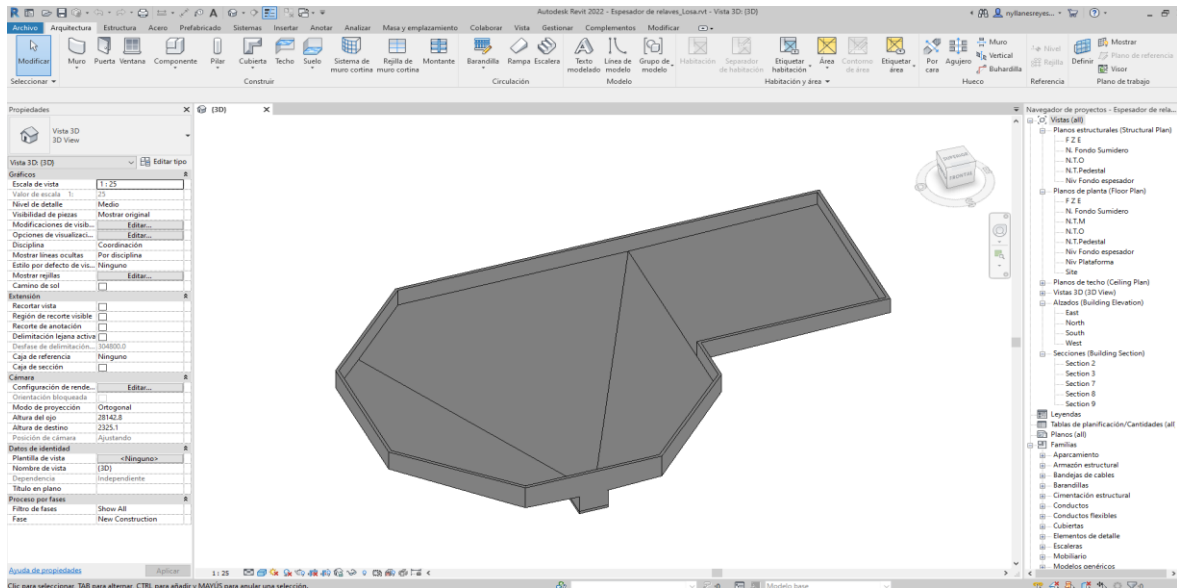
Autodesk Revit 2022 - Espesador de relaves_Losa.rvt - Vista 3D: {3D}

nyllanesreyes...

Archivo Arquitectura Estructura Acero Prefabricado Sistemas Insertar Anotar Analizar Masa y emplazamiento Colaborar Vista Gestionar Complementos Modificar

Modificar
Seleccionar
Muro Puerta Ventana Componente Pilar Cubierta Techo Suelo Sistema de muro cortina Rejilla de muro cortina Montante
Construir
Barandilla Rampa Escalera
Circulación
Texto modelado Línea de modelo Grupo de modelo
Modelo
Habitación Separador de habitación Etiquetar habitación Área Contorno de área Etiquetar área
Habitación y área
Por cara Agujero Muro Vertical Buhardilla
Hueco
Nivel Rejilla
Referencia
Definir Mostrar Plano de referencia Visor
Plano de trabajo

Propiedades
Vista 3D
3D View
Vista 3D: {3D}
Editar tipo

| Gráficos | |
|---|---|
| Escala de vista | 1 : 25 |
| Valor de escala 1: | 25 |
| Nivel de detalle | Medio |
| Visibilidad de piezas | Mostrar original |
| Modificaciones de visib... | Editar... |
| Opciones de visualizaci... | Editar... |
| Disciplina | Coordinación |
| Mostrar líneas ocultas | Por disciplina |
| Estilo por defecto de vis... | Ninguno |
| Mostrar rejillas | Editar... |
| Camino de sol | |
| Extensión | |
| Recortar vista | |
| Región de recorte visible | |
| Recorte de anotación | |
| Delimitación lejana activa | |
| Desfase de delimitación... | 304800.0 |
| Caja de referencia | Ninguno |
| Caja de sección | |
| Cámara | |
| Configuración de rende... | Editar... |
| Orientación bloqueada | |
| Modo de proyección | Ortogonal |
| Altura del ojo | 28142.8 |
| Altura de destino | 2325.1 |
| Posición de cámara | Ajustando |
| Datos de identidad | |
| Plantilla de vista | <Ninguno> |
| Nombre de vista | {3D} |
| Dependencia | Independiente |
| Título en plano | |
| Proceso por fases | |
| Filtro de fases | Show All |
| Fase | New Construction |

Ayuda de propiedades Aplicar

{3D}

SUPERIOR FRONTAL

1 : 25

Navegador de proyectos - Espesador de rela...
Vistas (all)
Planos estructurales (Structural Plan)
F Z E
N. Fondo Sumidero
N.T.O
N.T.Pedestal
Niv Fondo espesador
Planos de planta (Floor Plan)
F Z E
N. Fondo Sumidero
N.T.M
N.T.O
N.T.Pedestal
Niv Fondo espesador
Niv Plataforma
Site
Planos de techo (Ceiling Plan)
Vistas 3D (3D View)
Alzados (Building Elevation)
East
North
South
West
Secciones (Building Section)
Section 2
Section 3
Section 7
Section 8
Section 9
Leyendas
Tablas de planificación/Cantidades (all
Planos (all)
Familias
Aparcamiento
Armazón estructural
Bandejas de cables
Barandillas
Cimentación estructural
Conductos
Conductos flexibles
Cubiertas
Elementos de detalle
Escaleras
Mobiliario
Modelos genéricos

Clic para seleccionar, TAB para alternar, CTRL para añadir y MAYÚS para anular una selección.
Modelo base